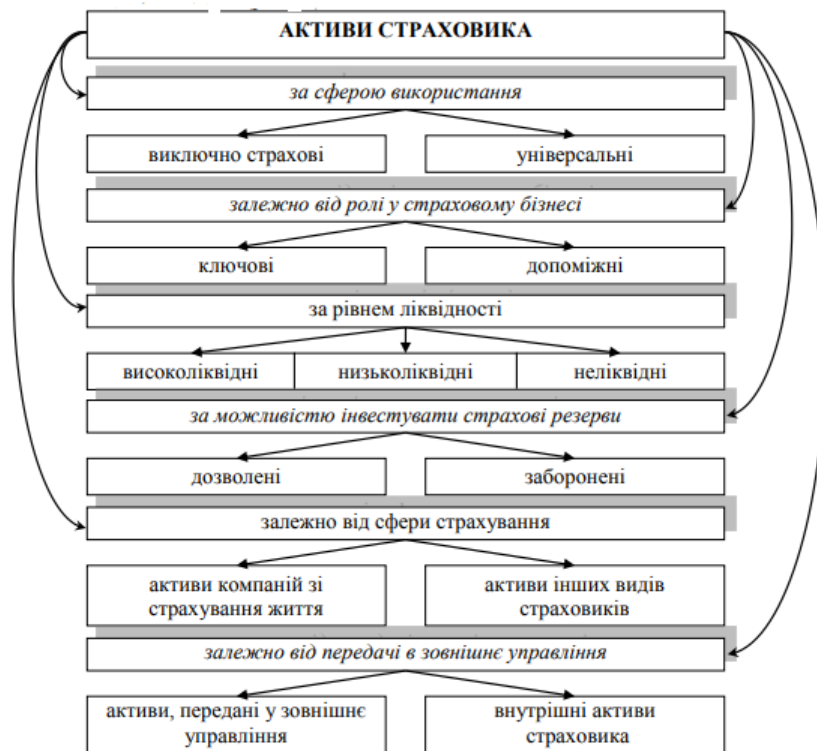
АКТИВИ СТРАХОВИКА

за сферою використання

виключно страхові

універсальні

залежно від ролі у страховому бізнесі

ключові

допоміжні

за рівнем ліквідності

високоліквідні

низьколіквідні

неліквідні

за можливістю інвестувати страхові резерви

дозволені

заборонені

залежно від сфери страхування

активи компаній зі страхування життя

активи інших видів страховиків

залежно від передачі в зовнішнє управління

активи, передані у зовнішнє управління

внутрішні активи страховика